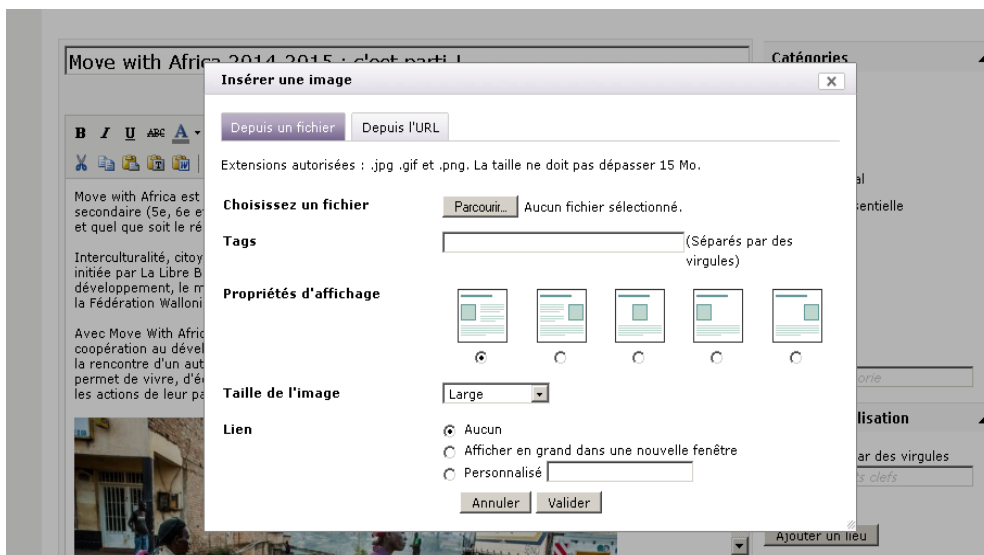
Move with Afri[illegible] 2014-2015 : c'est parti !

Catégories

Insérer une image

Depuis un fichier | Depuis l'URL

Extensions autorisées : .jpg .gif et .png. La taille ne doit pas dépasser 15 Mo.

Choisissez un fichier | Parcourir... | Aucun fichier sélectionné.

Tags | (Séparés par des virgules)

Propriétés d'affichage

Taille de l'image | Large

Lien
Aucun
Afficher en grand dans une nouvelle fenêtre
Personnalisé

Annuler | Valider

Move with Africa est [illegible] secondaire (5e, 6e e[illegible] et quel que soit le ré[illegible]

Interculturalité, citoy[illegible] initiée par La Libre B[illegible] développement, le m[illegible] la Fédération Wallon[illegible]

Avec Move With Afric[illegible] coopération au dével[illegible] la rencontre d'un aut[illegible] permet de vivre, d'é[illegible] les actions de leur pa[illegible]

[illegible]al
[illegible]entielle
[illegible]orie
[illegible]lisation
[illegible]ar des virgules
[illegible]s clefs
Ajouter un lieu